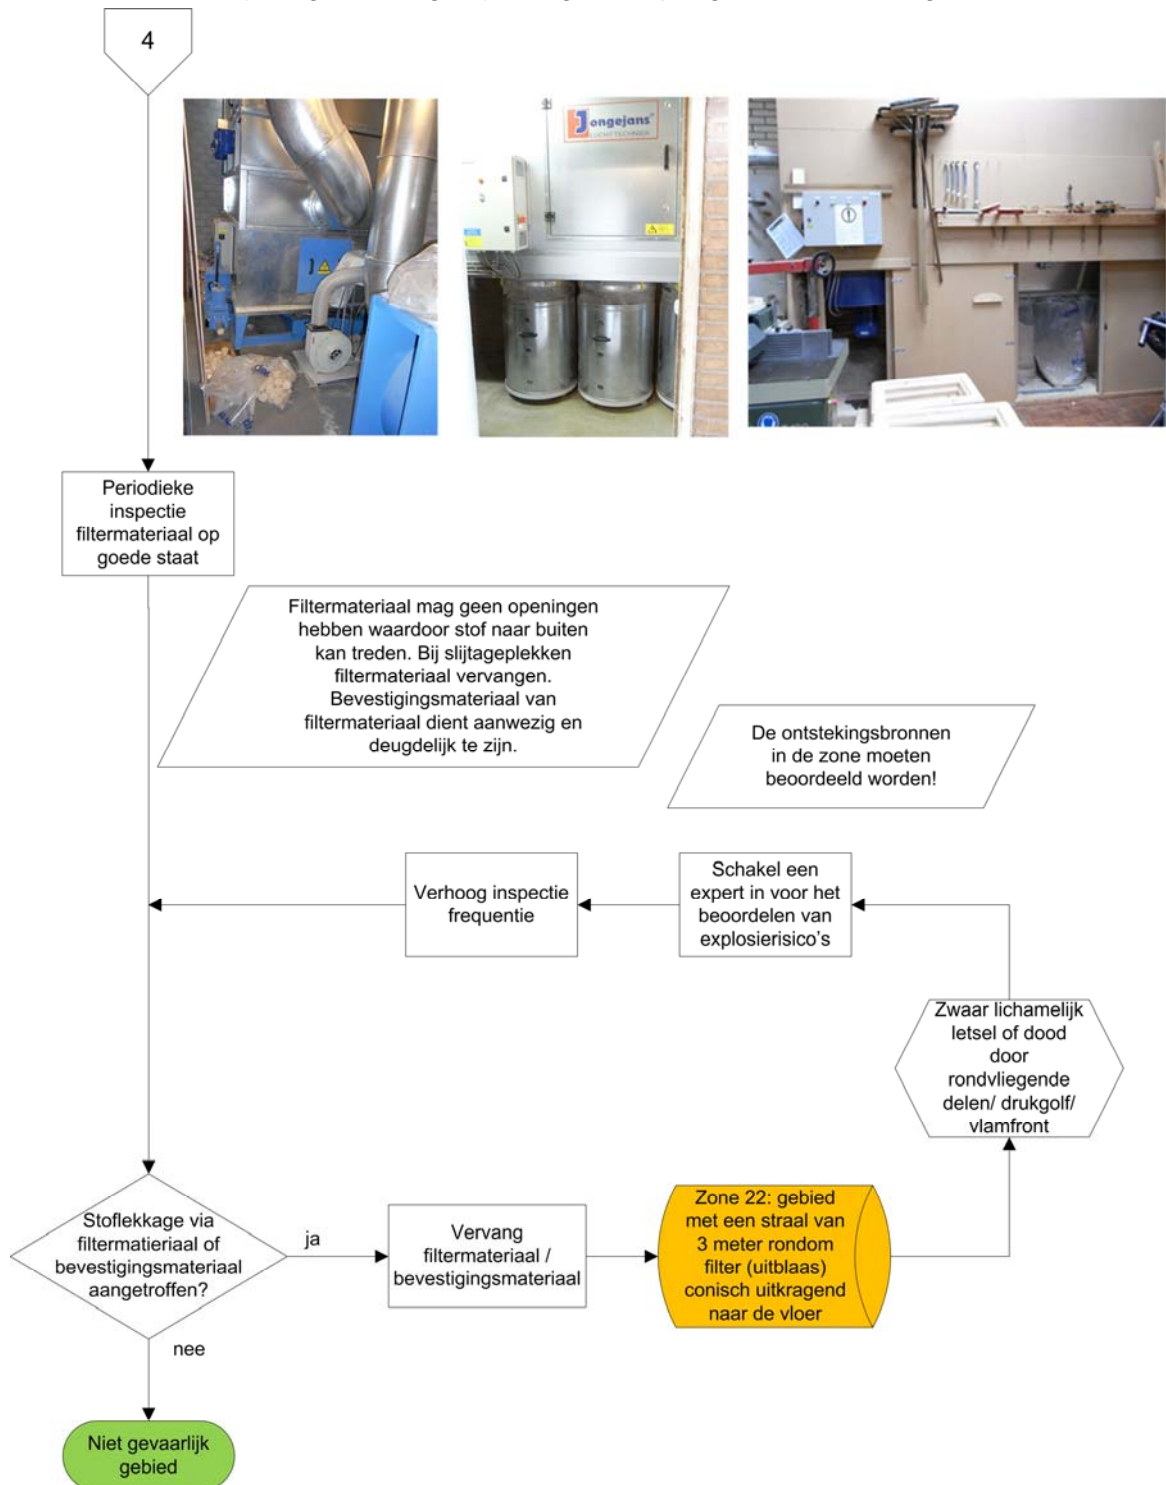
4

Jongejans

Periodieke inspectie filtermateriaal op goede staat

Filtermateriaal mag geen openingen hebben waardoor stof naar buiten kan treden. Bij slijtageplekken filtermateriaal vervangen. Bevestigingsmateriaal van filtermateriaal dient aanwezig en deugdelijk te zijn.

De ontstekingsbronnen in de zone moeten beoordeeld worden!

Verhoog inspectie frequentie

Schakel een expert in voor het beoordelen van explosierisico's

Zwaar lichamelijk letsel of dood door rondvliegende delen/ drukgolf/ vlamfront

Stoflekkage via filtermatieriaal of bevestigingsmateriaal aangetroffen?

ja

Vervang filtermateriaal / bevestigingsmateriaal

Zone 22: gebied met een straal van 3 meter rondom filter (uitblaas) conisch uitkragend naar de vloer

nee

Niet gevaarlijk gebied